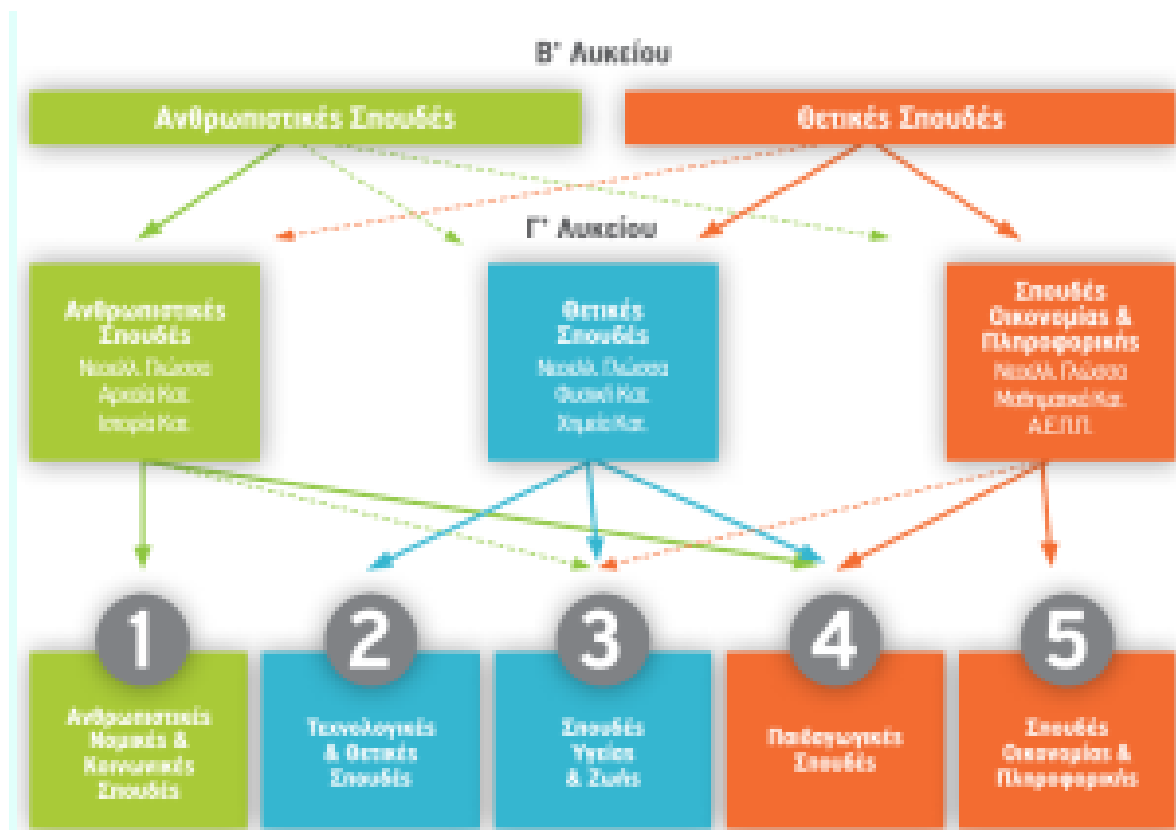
Β' Λυκείου

Ανθρωπιστικές Σπουδές

Θετικές Σπουδές

Γ' Λυκείου

Ανθρωπιστικές Σπουδές
Νεοελλ. Γλώσσα
Αρχαία Κατ.
Ιστορία Κατ.

Θετικές Σπουδές
Νεοελλ. Γλώσσα
Φυσική Κατ.
Χημεία Κατ.

Σπουδές Οικονομίας & Πληροφορικής
Νεοελλ. Γλώσσα
Μαθηματικά Κατ.
Α.Ε.Π.Π.

1
Ανθρωπιστικές Νομικές & Κοινωνικές Σπουδές

2
Τεχνολογικές & Θετικές Σπουδές

3
Σπουδές Υγείας & Ζωής

4
Παιδαγωγικές Σπουδές

5
Σπουδές Οικονομίας & Πληροφορικής